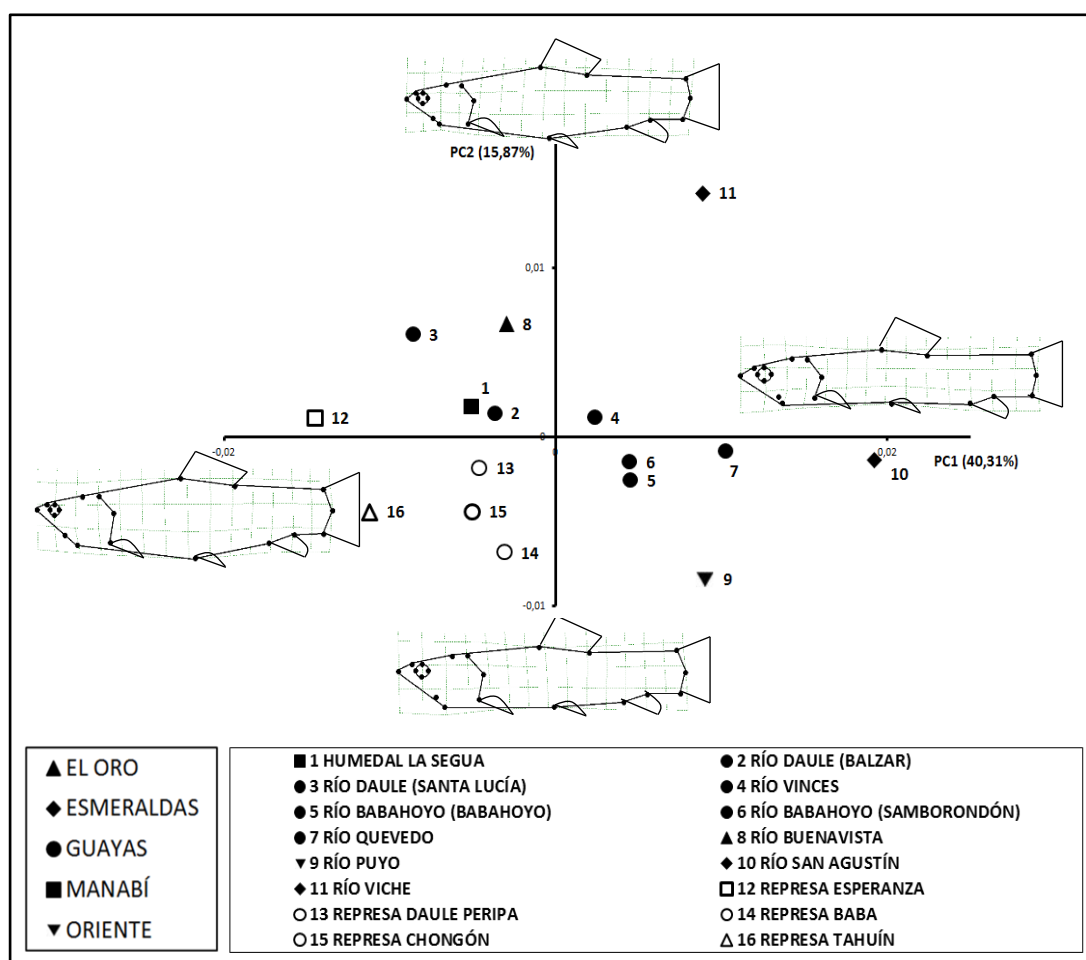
PC2 (15,87%)

11

0,01

3

8

1

12

2

4

-0,02

0

0,02

PC1 (40,31%)

13

6

5

7

10

16

15

14

9

-0,01

▲ EL ORO
◆ ESMERALDAS
● GUAYAS
■ MANABÍ
▼ ORIENTE

■ 1 HUMEDAL LA SEGUA
● 2 RÍO DAULE (BALZAR)
● 3 RÍO DAULE (SANTA LUCÍA)
● 4 RÍO VINCES
● 5 RÍO BABAHOYO (BABAHOYO)
● 6 RÍO BABAHOYO (SAMBORONDÓN)
● 7 RÍO QUEVEDO
▲ 8 RÍO BUENAVISTA
▼ 9 RÍO PUYO
◆ 10 RÍO SAN AGUSTÍN
◆ 11 RÍO VICHE
□ 12 REPRESA ESPERANZA
○ 13 REPRESA DAULE PERIPA
○ 14 REPRESA BABA
○ 15 REPRESA CHONGÓN
△ 16 REPRESA TAHUÍN